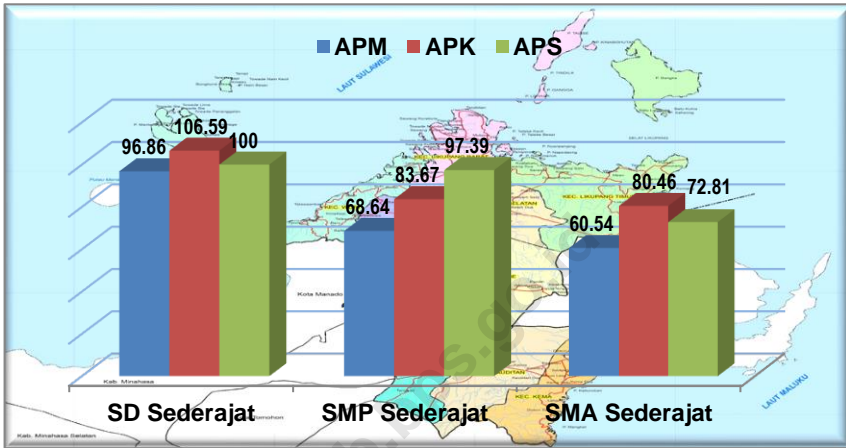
APM APK APS

96.86 106.59 100

68.64 83.67 97.39

60.54 80.46 72.81

SD Sederajat SMP Sederajat SMA Sederajat

LAUT SULAWESI

LAUT MALUKU

Kota Manado

Kab. Minahasa

Kab. Minahasa Selatan

KEC. LIKUPANG TIMUR

KEC. KEMA